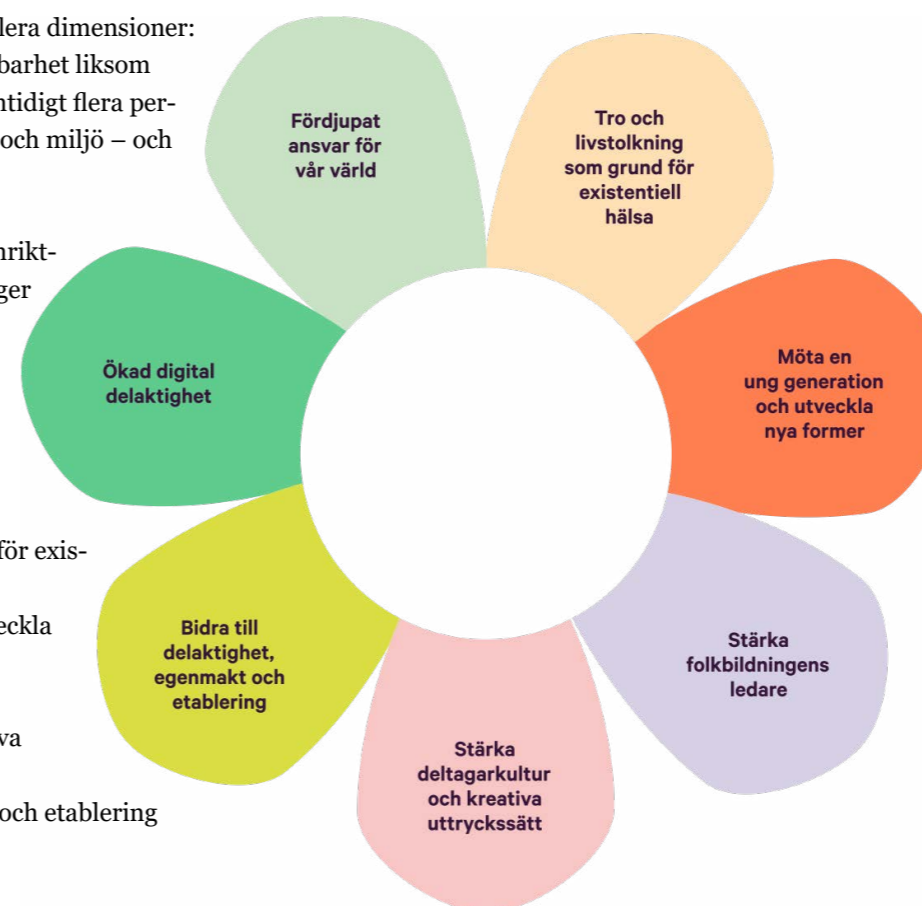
lera dimensioner: barhet liksom ntidigt flera per- och miljö – och

rikt- ger

för exis-

eckla

va

och etablering

Fördjupat ansvar för vår värld

Tro och livstolkning som grund för existentiell hälsa

Ökad digital delaktighet

Möta en ung generation och utveckla nya former

Bidra till delaktighet, egenmakt och etablering

Stärka folkbildningens ledare

Stärka deltagarkultur och kreativa uttryckssätt